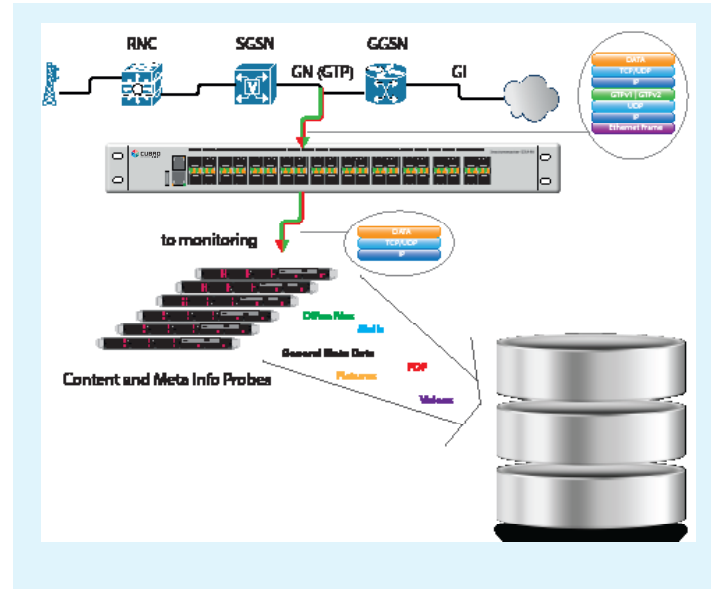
RNC
SGSN
GGSN
GN (GTP)
GI

DATA
TCP/UDP
IP
GTPv1 | GTPv2
UDP
IP
Ethernet Frame

cubro

to monitoring

DATA
TCP/UDP
IP

Office Files
Mails
General Meta Data
PDF
Pictures
Videos

Content and Meta Info Probes